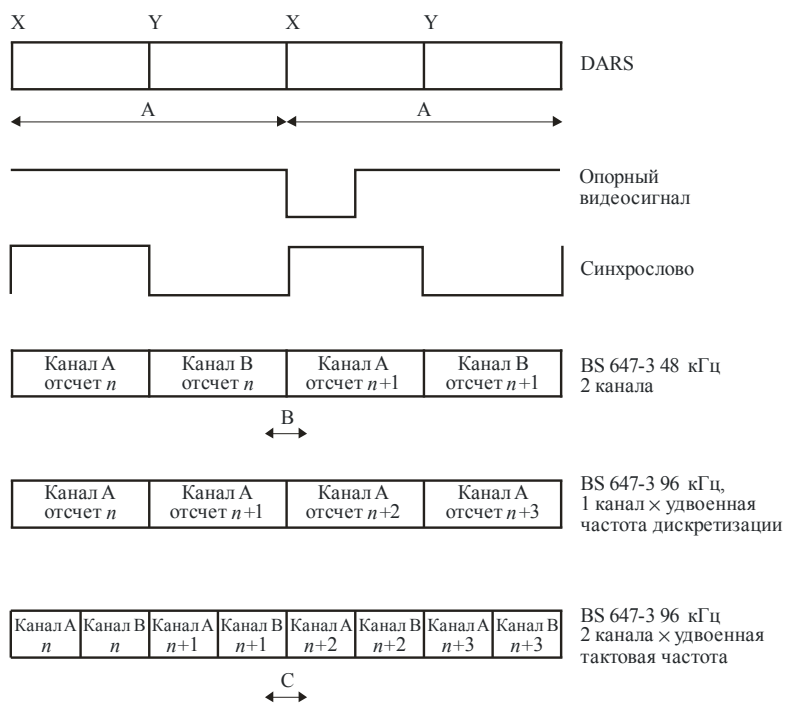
X Y X Y

DARS

A A

Опорный видеосигнал

Синхрослово

| Канал A отсчет $n$ | Канал B отсчет $n$ | Канал A отсчет $n+1$ | Канал B отсчет $n+1$ |
|---|---|---|---|

BS 647-3 48 кГц 2 канала

B

| Канал A отсчет $n$ | Канал A отсчет $n+1$ | Канал A отсчет $n+2$ | Канал A отсчет $n+3$ |
|---|---|---|---|

BS 647-3 96 кГц, 1 канал × удвоенная частота дискретизации

| Канал A $n$ | Канал B $n$ | Канал A $n+1$ | Канал B $n+1$ | Канал A $n+2$ | Канал B $n+2$ | Канал A $n+3$ | Канал B $n+3$ |
|---|---|---|---|---|---|---|---|

BS 647-3 96 кГц 2 канала × удвоенная тактовая частота

C